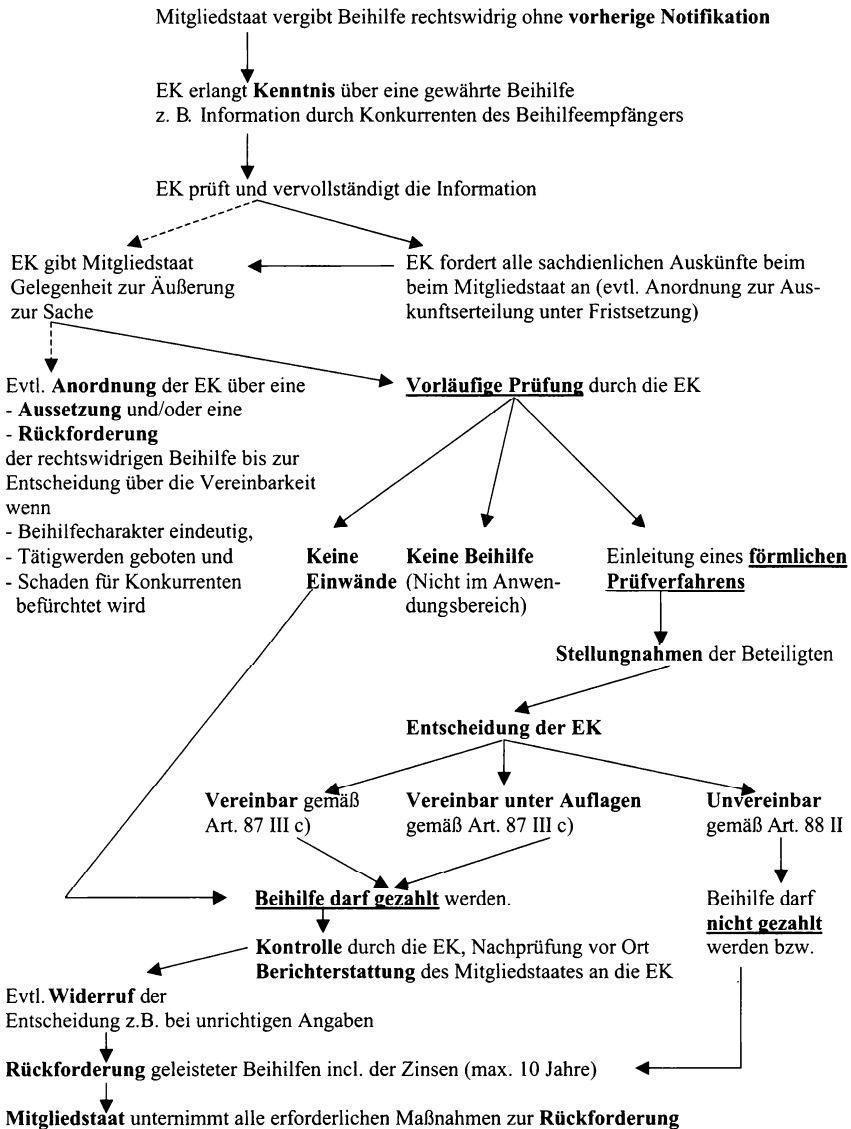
Mitgliedstaat vergibt Beihilfe rechtswidrig ohne **vorherige Notifikation**

EK erlangt **Kenntnis** über eine gewährte Beihilfe
z. B. Information durch Konkurrenten des Beihilfeempfängers

EK prüft und vervollständigt die Information

EK gibt Mitgliedstaat Gelegenheit zur Äußerung zur Sache

EK fordert alle sachdienlichen Auskünfte beim beim Mitgliedstaat an (evtl. Anordnung zur Auskunftserteilung unter Fristsetzung)

Evtl. **Anordnung** der EK über eine
- **Aussetzung** und/oder eine
- **Rückforderung**
der rechtswidrigen Beihilfe bis zur Entscheidung über die Vereinbarkeit wenn
- Beihilfecharakter eindeutig,
- Tätigwerden geboten und
- Schaden für Konkurrenten befürchtet wird

**Vorläufige Prüfung** durch die EK

**Keine Einwände**

**Keine Beihilfe** (Nicht im Anwendungsbereich)

Einleitung eines **förmlichen Prüfverfahrens**

**Stellungnahmen** der Beteiligten

**Entscheidung der EK**

**Vereinbar** gemäß Art. 87 III c)

**Vereinbar unter Auflagen** gemäß Art. 87 III c)

**Unvereinbar** gemäß Art. 88 II

**Beihilfe darf gezahlt** werden.

Beihilfe darf **nicht gezahlt** werden bzw.

**Kontrolle** durch die EK, Nachprüfung vor Ort
**Berichterstattung** des Mitgliedstaates an die EK

Evtl. **Widerruf** der Entscheidung z.B. bei unrichtigen Angaben

**Rückforderung** geleisteter Beihilfen incl. der Zinsen (max. 10 Jahre)

**Mitgliedstaat** unternimmt alle erforderlichen Maßnahmen zur **Rückforderung**